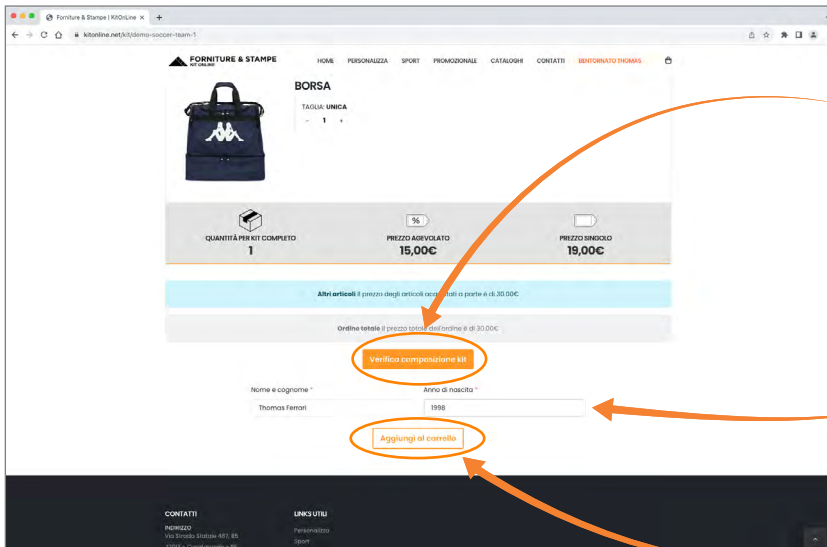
Forniture & Stampe | KitOnLine ×

kitonline.net/kit/demo-soccer-team-1

FORNITURE & STAMPE
KIT ONLINE

HOME PERSONALIZZA SPORT PROMOZIONALE CATALOGHI CONTATTI BENTORNATO THOMAS

BORSA

TAGLIA: UNICA

- 1 +

%

QUANTITÀ PER KIT COMPLETO
1

PREZZO AGEVOLATO
15,00€

PREZZO SINGOLO
19,00€

Altri articoli il prezzo degli articoli acquistati a parte è di 30,00€

Ordine totale il prezzo totale dell'ordine è di 30,00€

Verifica composizione kit

Nome e cognome *
Thomas Ferrari

Anno di nascita *
1998

Aggiungi al carrello

CONTATTI
INDIRIZZO
Via Strada Statale 487, 85

LINKS UTILI
Personalizza
Sport